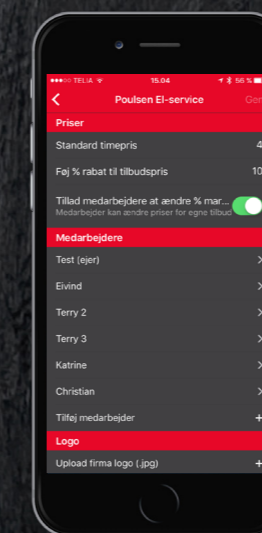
●●●○○ TELIA 15.04 56 %

Poulsen El-service Gem

Priser

Standard timepris 4

Føj % rabat til tilbudspris 10

Tillad medarbejdere at ændre % mar...
Medarbejder kan ændre priser for egne tilbud

Medarbejdere

Test (ejer) >

Eivind >

Terry 2 >

Terry 3 >

Katrine >

Christian >

Tilføj medarbejder +

Logo

Upload firma logo (.jpg) +